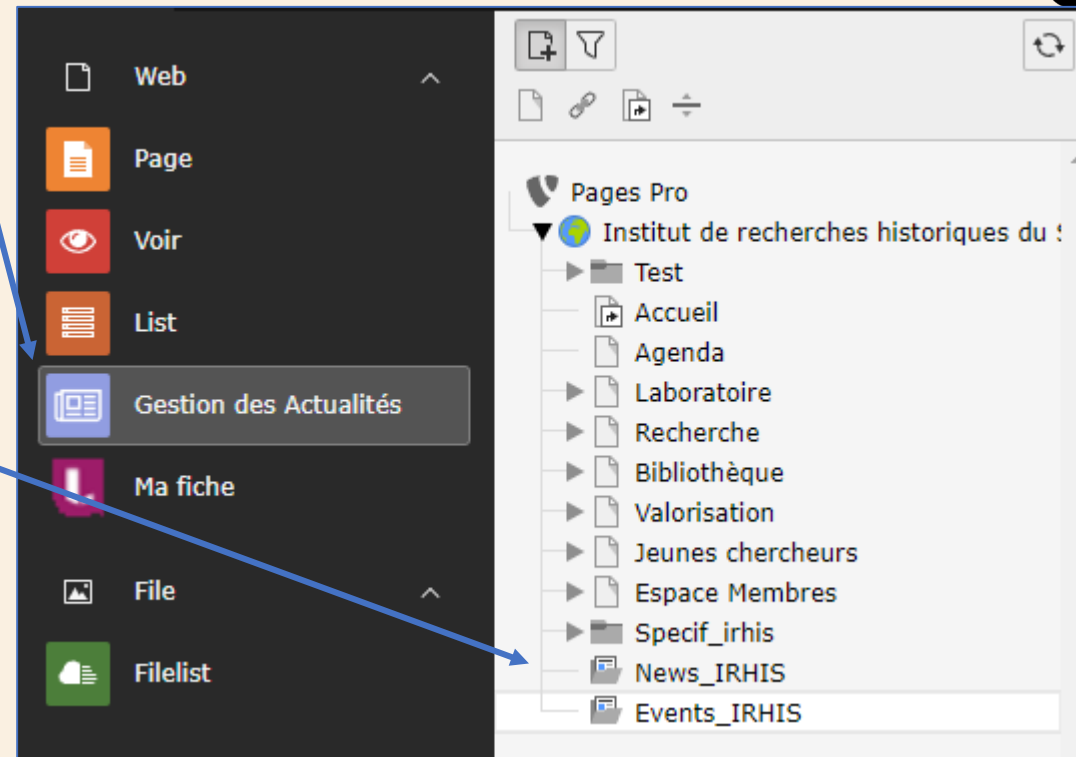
Web

Page

Voir

List

Gestion des Actualités

Ma fiche

File

Filelist

Pages Pro
Institut de recherches historiques du S
Test
Accueil
Agenda
Laboratoire
Recherche
Bibliothèque
Valorisation
Jeunes chercheurs
Espace Membres
Specif_irhis
News_IRHIS
Events_IRHIS